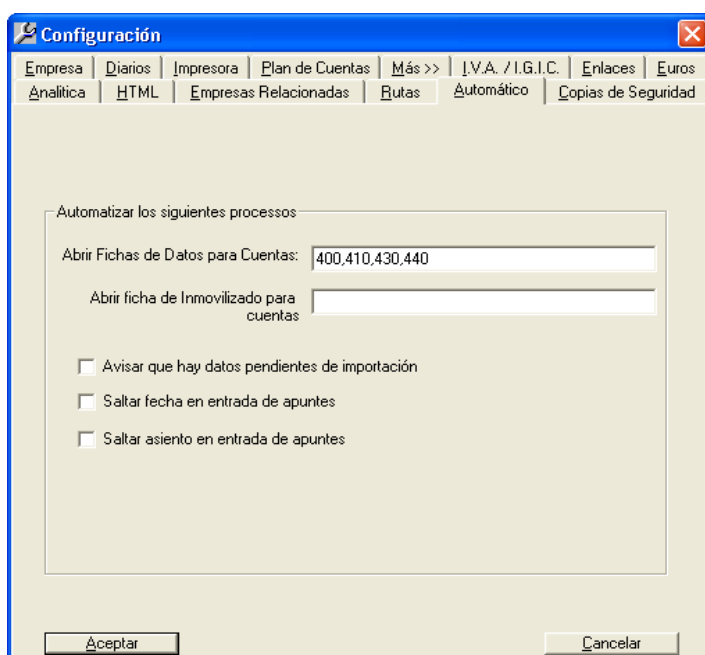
Configuración

Empresa | Diarios | Impresora | Plan de Cuentas | Más >> | I.V.A. / I.G.I.C. | Enlaces | Euros
Analitica | HTML | Empresas Relacionadas | Rutas | Automático | Copias de Seguridad

Automatizar los siguientes processos

Abrir Fichas de Datos para Cuentas: 400,410,430,440

Abrir ficha de Inmovilizado para cuentas

Avisar que hay datos pendientes de importación

Saltar fecha en entrada de apuntes

Saltar asiento en entrada de apuntes

Aceptar

Cancelar